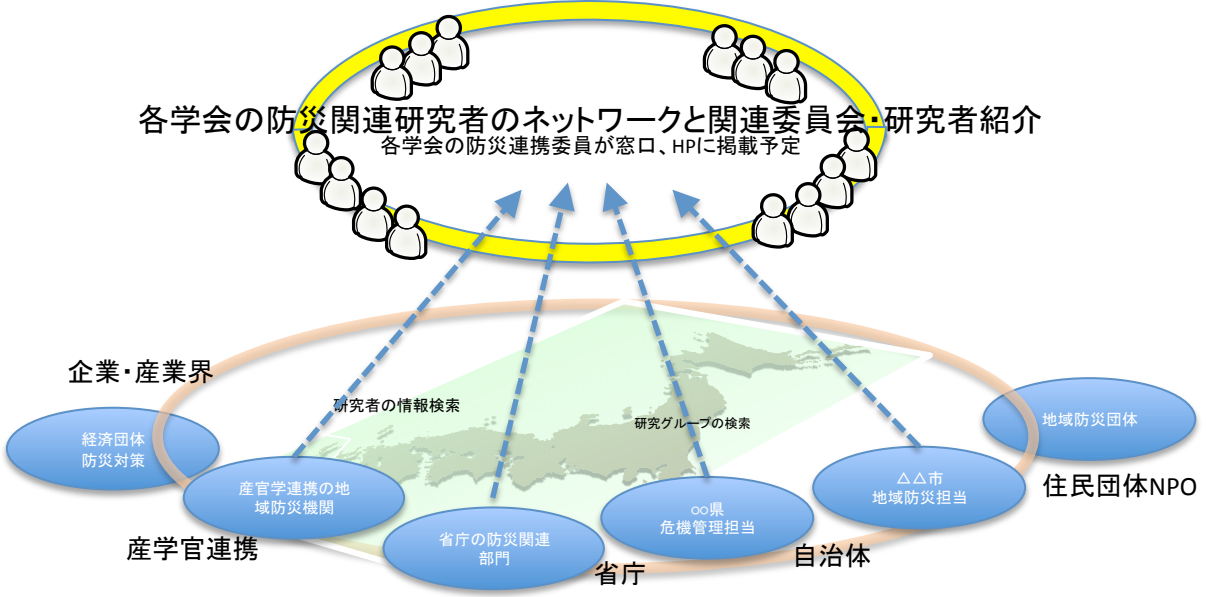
各学会の防災関連研究者のネットワークと関連委員会・研究者紹介
各学会の防災連携委員が窓口、HPに掲載予定

企業・産業界

研究者の情報検索

研究グループの検索

地域防災団体

経済団体
防災対策

産官学連携の地域防災機関

省庁の防災関連部門

○○県
危機管理担当

△△市
地域防災担当

住民団体NPO

産学官連携

省庁

自治体